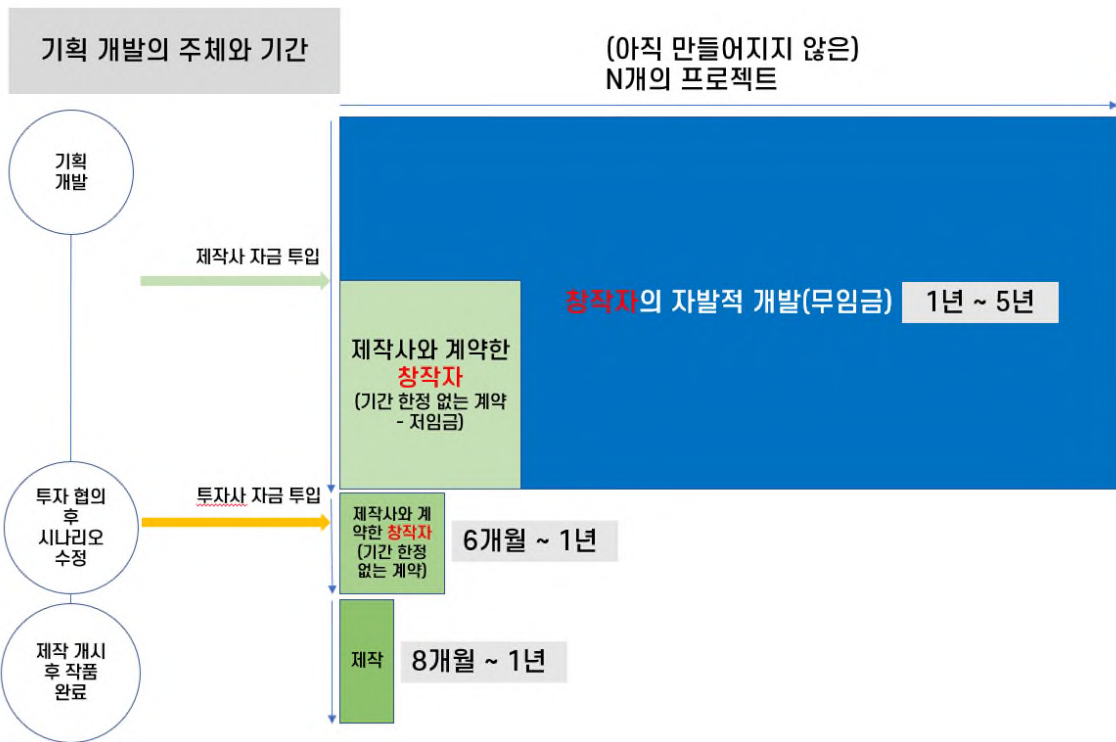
기획 개발의 주체와 기간

(아직 만들어지지 않은)
N개의 프로젝트

기획
개발

제작사 자금 투입

창작자의 자발적 개발(무임금)

1년 ~ 5년

제작사와 계약한
창작자
(기간 한정 없는 계약
- 저임금)

투자 협의
후
시나리오
수정

투자사 자금 투입

제작사와 계약한 창작자
(기간 한정
없는 계약)

6개월 ~ 1년

제작 개시
후 작품
완료

제작

8개월 ~ 1년